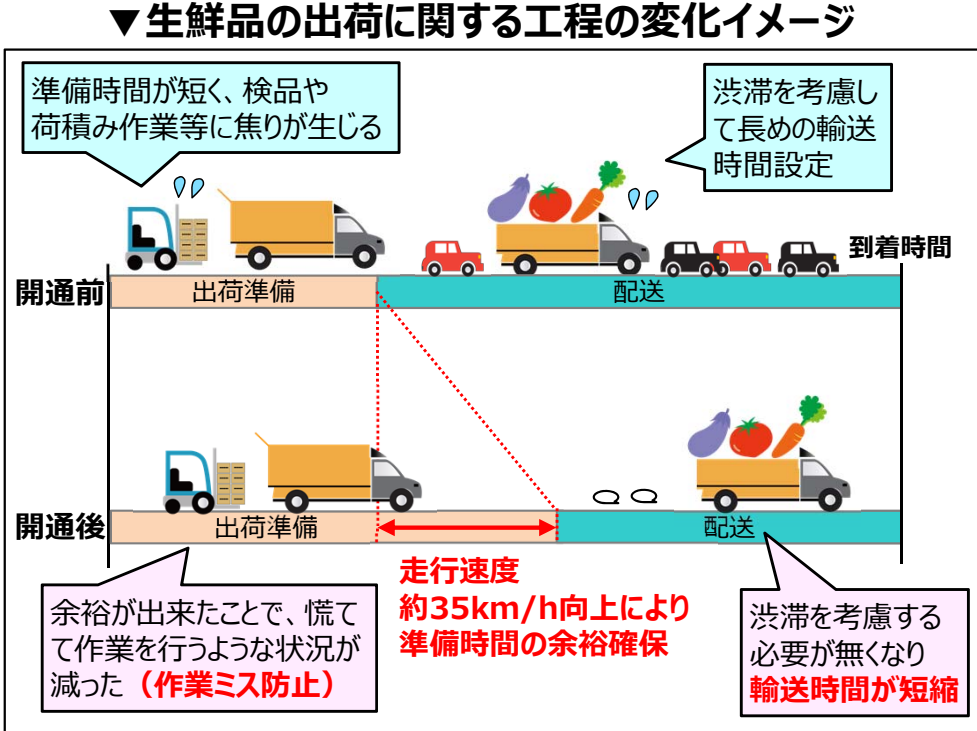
▼生鮮品の出荷に関する工程の変化イメージ

準備時間が短く、検品や荷積み作業等に焦りが生じる

渋滞を考慮して長めの輸送時間設定

到着時間

開通前

出荷準備

配送

開通後

出荷準備

配送

余裕が出来たことで、慌てて作業を行うような状況が減った（作業ミス防止）

走行速度約35km/h向上により準備時間の余裕確保

渋滞を考慮する必要が無くなり輸送時間が短縮